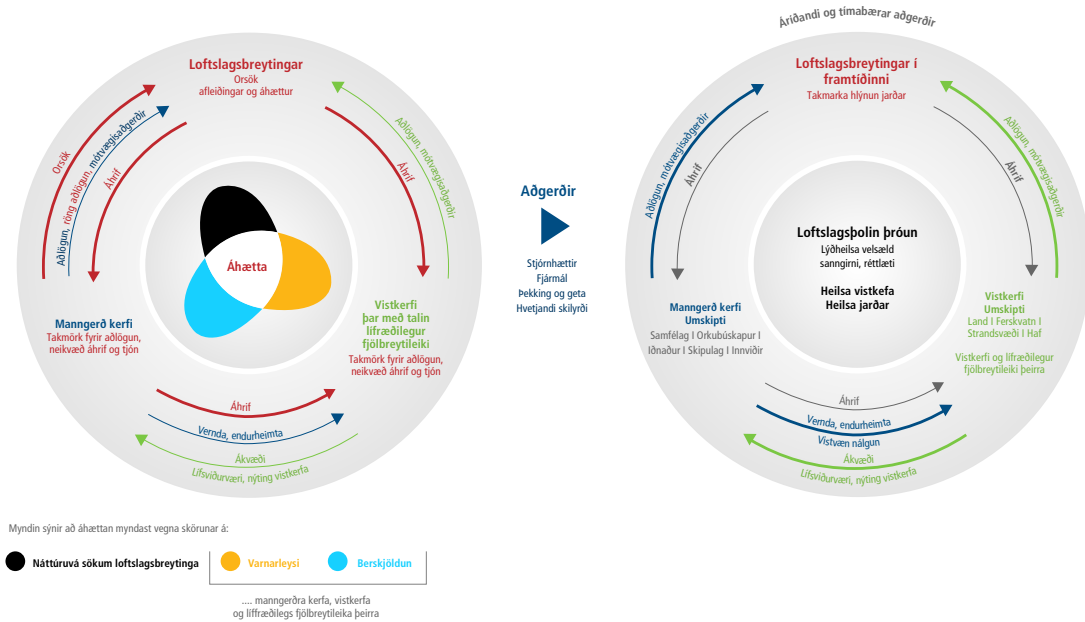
Áríðandi og tímabærar aðgerðir

Loftslagsbreytingar
Orsök
afleiðingar og áhættur

Orsök
Aðlögun, röng aðlögun, mótvægisaðgerðir
Áhrif

Aðlögun, mótvægisaðgerðir
Áhrif

Áhætta

Manngerð kerfi
Takmörk fyrir aðlögun, neikvæð áhrif og tjón

Vistkerfi
þar með talin líffræðilegur fjölbreytileiki
Takmörk fyrir aðlögun, neikvæð áhrif og tjón

Áhrif
Vernda, endurheimta
Ákvæði
Lífsviðurværi, nýting vistkerfa

Aðgerðir
Stjórnhættir
Fjármál
Þekking og geta
Hvetjandi skilyrði

Loftslagsbreytingar í framtíðinni
Takmarka hlýnun jarðar

Aðlögun, mótvægisaðgerðir
Áhrif
Aðlögun, mótvægisaðgerðir
Áhrif

Loftslagsþolin þróun
Lýðheilsa velsæld
sanngirni, réttlæti

Heilsa vistkefa
Heilsa jarðar

Manngerð kerfi
Umskipti
Samfélag I Orkubúskapur I Iðnaður I Skipulag I Innviðir

Vistkerfi
Umskipti
Land I Ferskvatn I Strandsvæði I Haf

Vistkerfi og líffræðilegur fjölbreytileiki þeirra

Áhrif
Vernda, endurheimta
Vistvæn nálgun
Ákvæði
Lífsviðurværi, nýting vistkerfa

Myndin sýnir að áhættan myndast vegna skörunar á:

Náttúruvá sökum loftslagsbreytinga
Varnarleysi
Berskjöldun

.... manngerðra kerfa, vistkerfa
og líffræðilegs fjölbreytileika þeirra